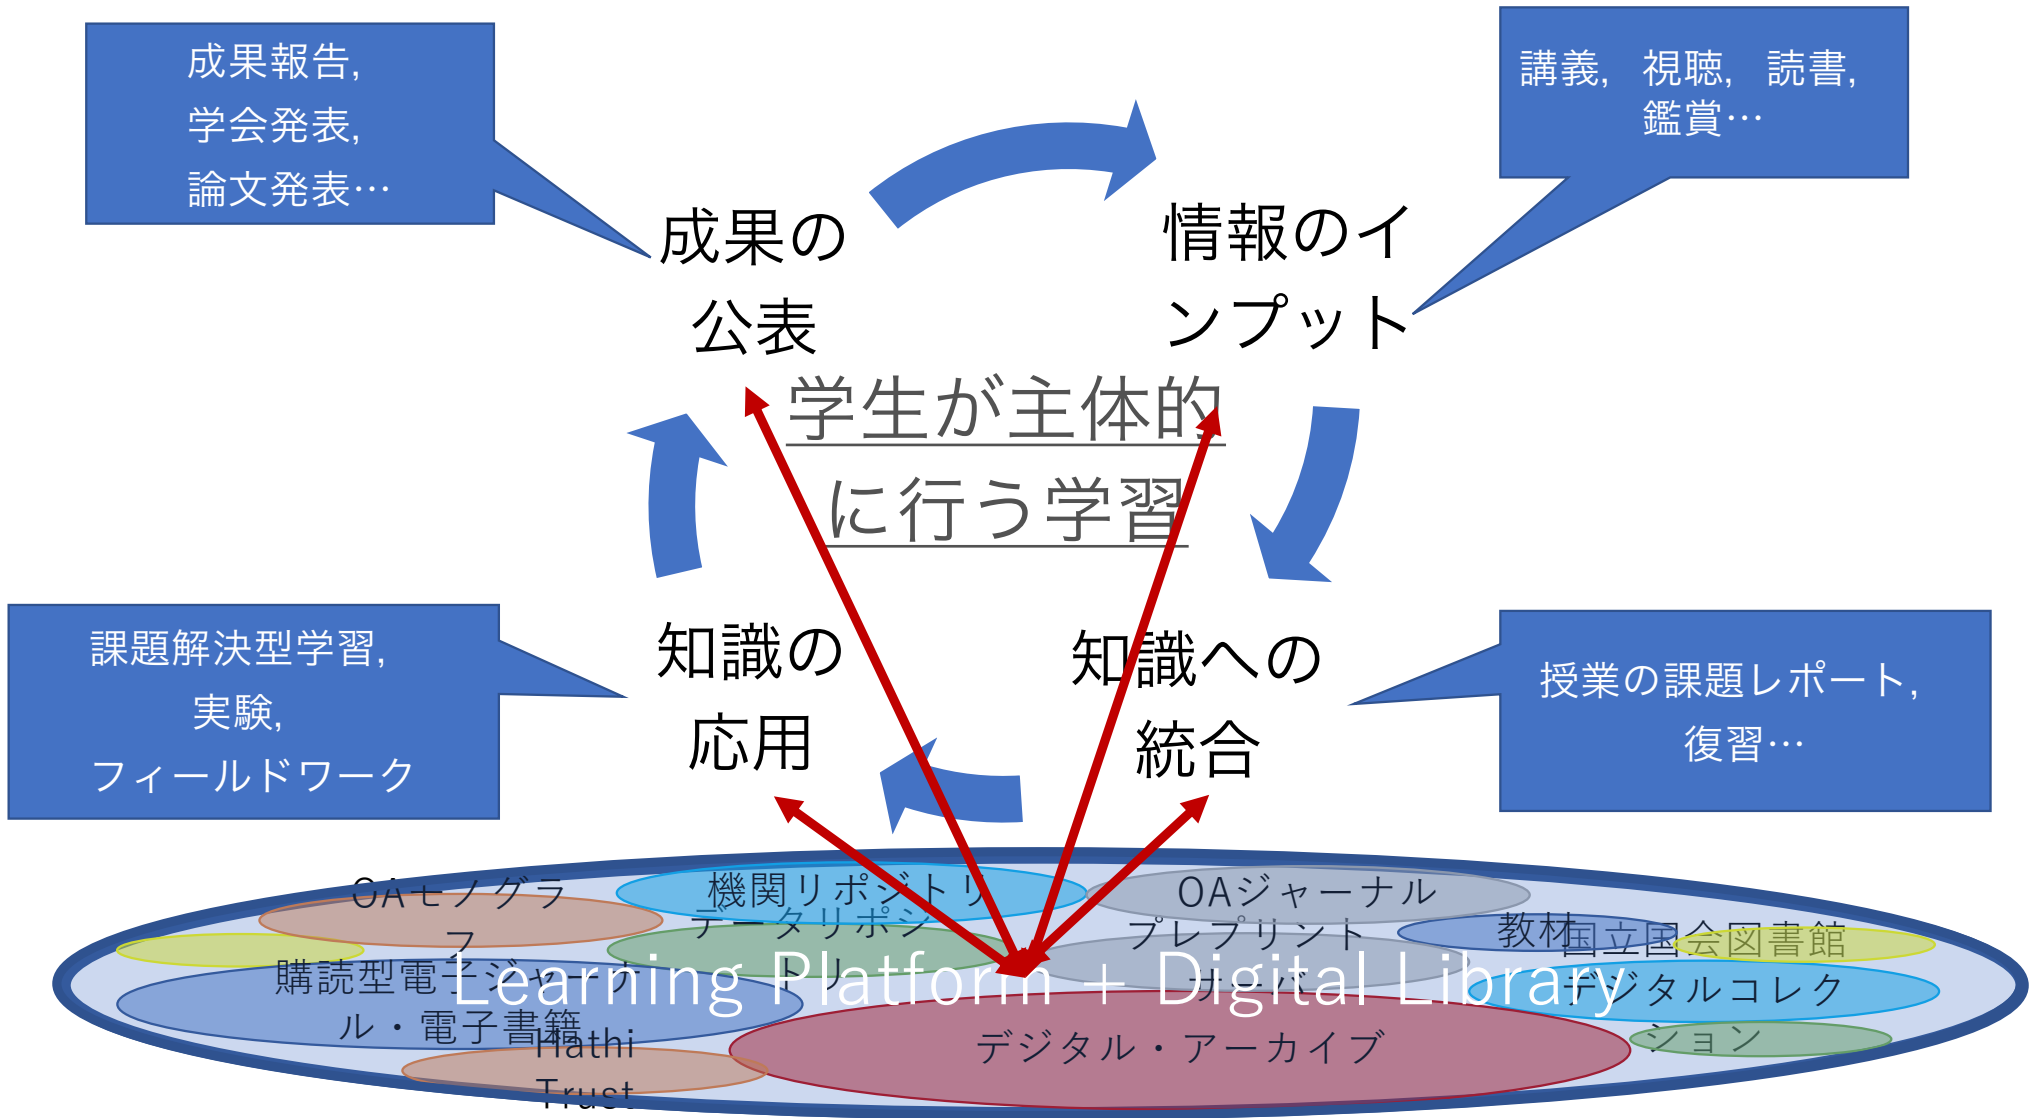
成果報告,
学会発表,
論文発表…

講義, 視聴, 読書,
鑑賞…

成果の公表

情報のインプット

学生が主体的に行う学習

知識の応用

知識への統合

課題解決型学習,
実験,
フィールドワーク

授業の課題レポート,
復習…

OAモノグラフ

機関リポジトリ

データリポジトリ

OAジャーナル

プレプリント

教材

国立国会図書館

購読型電子ジャーナル・電子書籍

Learning Platform + Digital Library

デジタルコレクション

HathiTrust

デジタル・アーカイブ